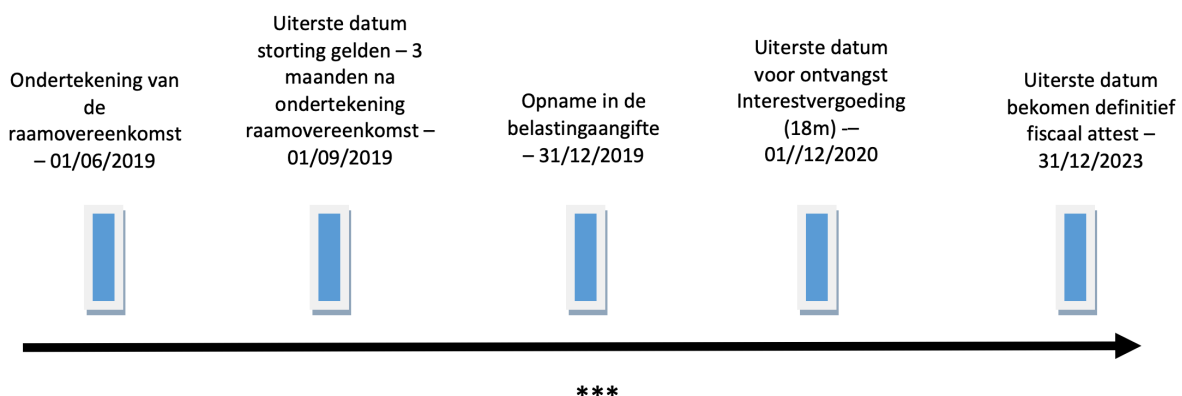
Ondertekening van de raamovereenkomst – 01/06/2019

Uiterste datum storting gelden – 3 maanden na ondertekening raamovereenkomst – 01/09/2019

Opname in de belastingaangifte – 31/12/2019

Uiterste datum voor ontvangst Interestvergoeding (18m) -— 01//12/2020

Uiterste datum bekomen definitief fiscaal attest – 31/12/2023

***